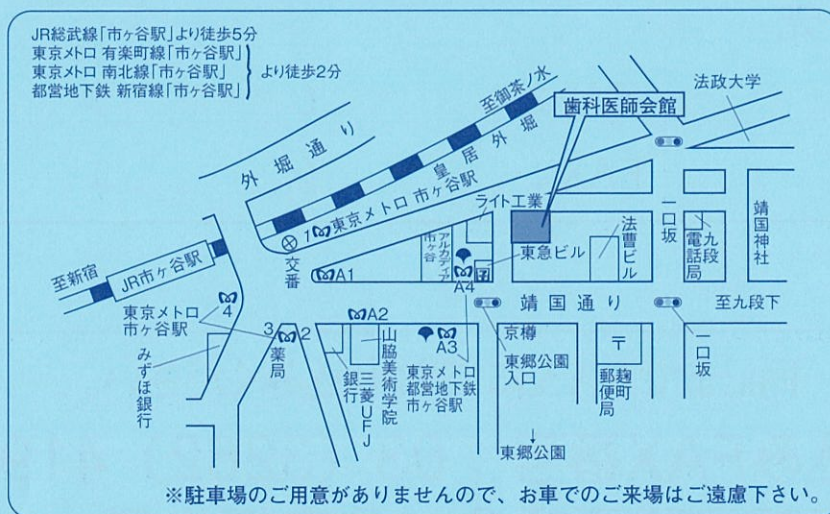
JR総武線「市ヶ谷駅」より徒歩5分
東京メトロ 有楽町線「市ヶ谷駅」
東京メトロ 南北線「市ヶ谷駅」
都営地下鉄 新宿線「市ヶ谷駅」
より徒歩2分

至御茶ノ水
歯科医師会館
法政大学
外堀通り
皇居外堀
1 東京メトロ 市ヶ谷駅
ライト工業
アルカディア市ヶ谷
東急ビル
法曹ビル
一口坂
九段
電話局
靖国神社
至新宿
JR市ヶ谷駅
交番
A1
A4
靖国通り
至九段下
東京メトロ市ヶ谷駅
4
3
2
A2
A3
薬局
みずほ銀行
銀行
三菱UFJ
山脇美術学院
東京メトロ都営地下鉄市ヶ谷駅
京樽
東郷公園入口
〒
麹町郵便局
一口坂
東郷公園

※駐車場のご用意がありませんので、お車でのご来場はご遠慮下さい。